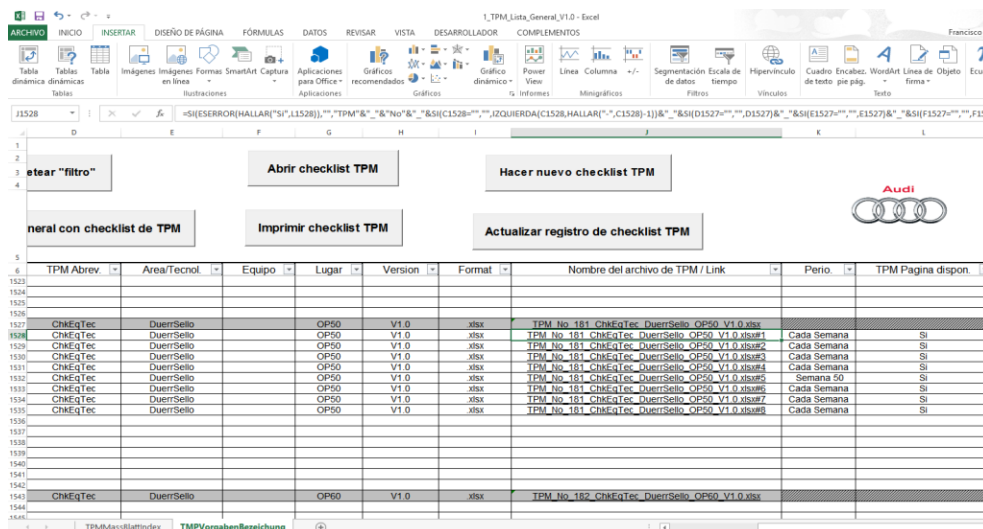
1_TPM_Lista_General_V1.0 - Excel

ARCHIVO INICIO INSERTAR DISEÑO DE PÁGINA FÓRMULAS DATOS REVISAR VISTA DESARROLLADOR COMPLEMENTOS Francisco

Tabla dinámica Tablas dinámicas Tabla Imágenes Imágenes en línea Formas SmartArt Captura Aplicaciones para Office Gráficos recomendados Gráfico dinámico Power View Línea Columna +/- Segmentación de datos Escala de tiempo Hipervínculo Cuadro de texto Encabez. pie pág. WordArt Línea de firma Objeto Ecu

Tablas Ilustraciones Aplicaciones Gráficos Informes Minigráficos Filtros Vínculos Texto

J1528 $f_x$ =SI(ESERROR(HALLAR("Si",L1528)),"","TPM"&"_"&"No"&"_"&SI(C1528="","",IZQUIERDA(C1528,HALLAR("-",C1528)-1))&"_"&SI(D1527="","",D1527)&"_"&SI(E1527="","",E1527)&"_"&SI(F1527="","",F1

etear "filtro"

Abrir checklist TPM

Hacer nuevo checklist TPM

Audi

neral con checklist de TPM

Imprimir checklist TPM

Actualizar registro de checklist TPM

| TPM Abrev. | Area/Tecnol. | Equipo | Lugar | Version | Format | Nombre del archivo de TPM / Link | Perio. | TPM Pagina dispon. |
|---|---|---|---|---|---|---|---|---|
| ChkEqTec | DuerrSello | | OP50 | V1.0 | xlsx | TPM_No_181_ChkEqTec_DuerrSello_OP50_V1.0.xlsx | | |
| ChkEqTec | DuerrSello | | OP50 | V1.0 | xlsx | TPM_No_181_ChkEqTec_DuerrSello_OP50_V1.0.xlsx#1 | Cada Semana | Si |
| ChkEqTec | DuerrSello | | OP50 | V1.0 | xlsx | TPM_No_181_ChkEqTec_DuerrSello_OP50_V1.0.xlsx#2 | Cada Semana | Si |
| ChkEqTec | DuerrSello | | OP50 | V1.0 | xlsx | TPM_No_181_ChkEqTec_DuerrSello_OP50_V1.0.xlsx#3 | Cada Semana | Si |
| ChkEqTec | DuerrSello | | OP50 | V1.0 | xlsx | TPM_No_181_ChkEqTec_DuerrSello_OP50_V1.0.xlsx#4 | Cada Semana | Si |
| ChkEqTec | DuerrSello | | OP50 | V1.0 | xlsx | TPM_No_181_ChkEqTec_DuerrSello_OP50_V1.0.xlsx#5 | Semana 50 | Si |
| ChkEqTec | DuerrSello | | OP50 | V1.0 | xlsx | TPM_No_181_ChkEqTec_DuerrSello_OP50_V1.0.xlsx#6 | Cada Semana | Si |
| ChkEqTec | DuerrSello | | OP50 | V1.0 | xlsx | TPM_No_181_ChkEqTec_DuerrSello_OP50_V1.0.xlsx#7 | Cada Semana | Si |
| ChkEqTec | DuerrSello | | OP50 | V1.0 | xlsx | TPM_No_181_ChkEqTec_DuerrSello_OP50_V1.0.xlsx#8 | Cada Semana | Si |
| ChkEqTec | DuerrSello | | OP60 | V1.0 | xlsx | TPM_No_182_ChkEqTec_DuerrSello_OP60_V1.0.xlsx | | |

TPMMassBlattindex TMPVorgabenBezeichung